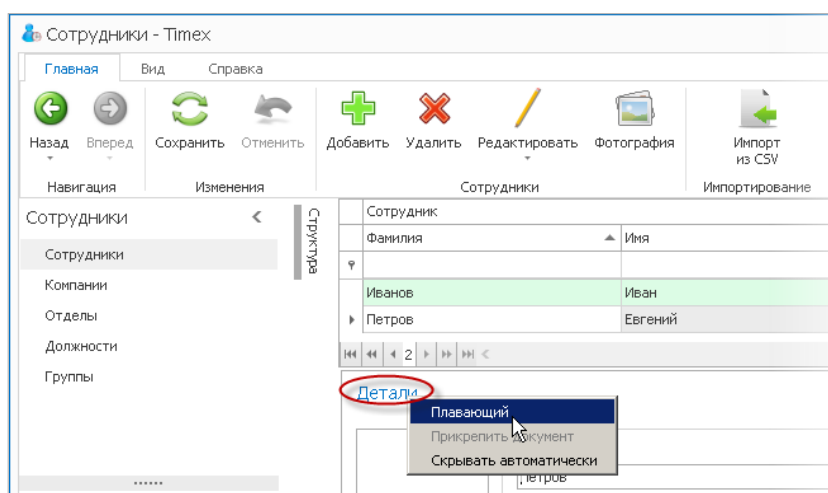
Сотрудники - Timex

Главная Вид Справка

Назад Вперед Сохранить Отменить Добавить Удалить Редактировать Фотография Импорт из CSV

Навигация Изменения Сотрудники Импортирование

Сотрудники

Сотрудники
Компании
Отделы
Должности
Группы

Структура

| Сотрудник | |
|---|---|
| Фамилия | Имя |
| | |
| Иванов | Иван |
| Петров | Евгений |

2

Детали

Плавающий
Прикрепить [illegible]кумент
Скрывать автоматически

Петров